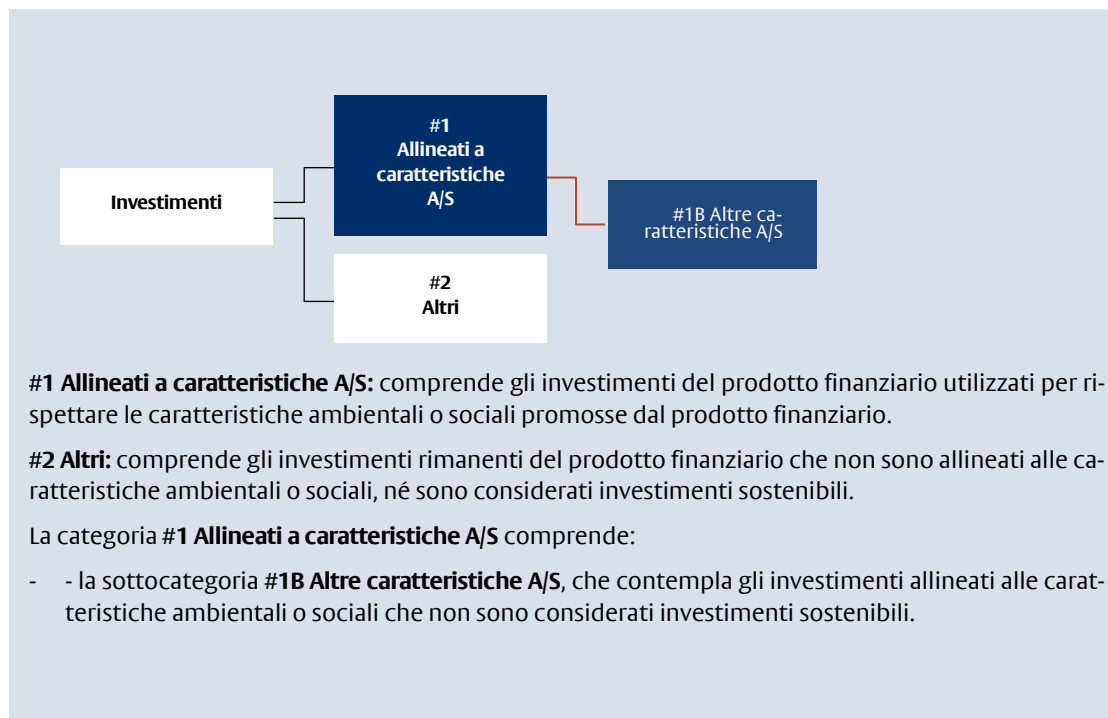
Investimenti

#1
Allineati a caratteristiche A/S

#2
Altri

#1B Altre caratteristiche A/S

#1 Allineati a caratteristiche A/S: comprende gli investimenti del prodotto finanziario utilizzati per rispettare le caratteristiche ambientali o sociali promosse dal prodotto finanziario.

#2 Altri: comprende gli investimenti rimanenti del prodotto finanziario che non sono allineati alle caratteristiche ambientali o sociali, né sono considerati investimenti sostenibili.

La categoria #1 Allineati a caratteristiche A/S comprende:

- - la sottocategoria #1B Altre caratteristiche A/S, che contempla gli investimenti allineati alle caratteristiche ambientali o sociali che non sono considerati investimenti sostenibili.